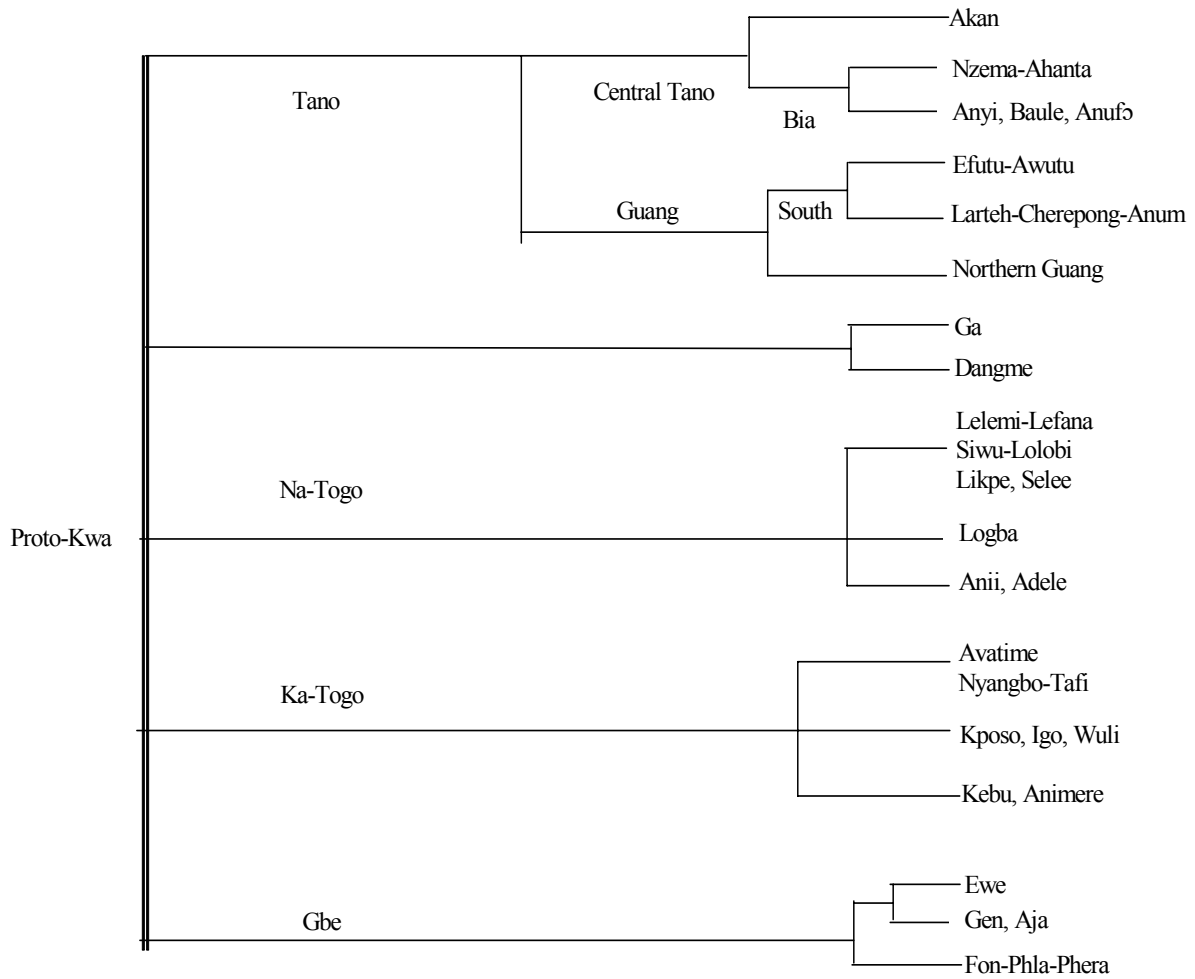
Proto-Kwa

Tano

Central Tano

Akan

Bia

Nzema-Ahanta

Anyi, Baule, Anufɔ

Guang

South

Efutu-Awutu

Larteh-Cherepong-Anum

Northern Guang

Ga

Dangme

Na-Togo

Lelemi-Lefana
Siwu-Lolobi
Likpe, Selee

Logba

Anii, Adele

Ka-Togo

Avatime
Nyangbo-Tafi

Kposo, Igo, Wuli

Kebu, Animere

Gbe

Ewe

Gen, Aja

Fon-Phla-Phera